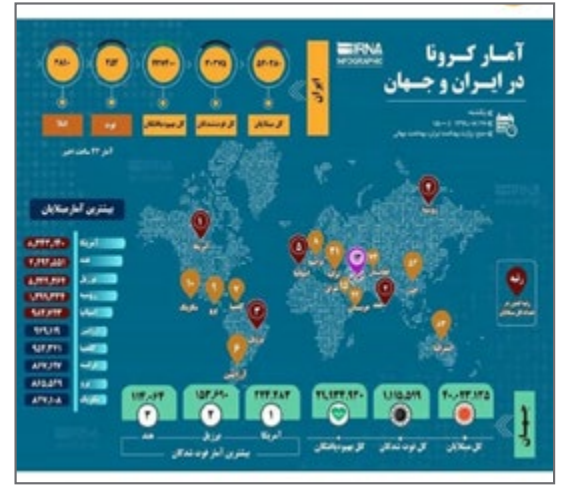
آمار کرونا
در ایران و جهان

IRNA
INFOGRAPHIC

ایران

کل مبتلایان
کل فوت شدگان
کل بهبودیافتگان
فوت
ابتلا

۲۸۱۰ ۲۵۳ ۳۳۴۴۱۰ ۳۰۲۷۵ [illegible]

آمار ۲۴ ساعت اخیر

بیشترین آمار مبتلایان

آمریکا ۸،۳۴۳،۳۱۰
هند ۷،۲۹۷،۵۵۱
برزیل ۵،۱۱۳،۶۲۸
روسیه ۱،۳۲۶،۱۷۸
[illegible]
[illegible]
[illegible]
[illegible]
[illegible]
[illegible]

جهان

کل مبتلایان ۴۰،۴۳۰،۱۲۵
کل فوت شدگان ۱،۱۱۵،۵۱۹
کل بهبودیافتگان ۳۰،۱۴۳،۹۲۰

آمریکا ۲۲۴،۲۸۴
برزیل ۱۵۴،۶۹۰
هند ۱۱۴،۰۶۴

بیشترین آمار فوت شدگان